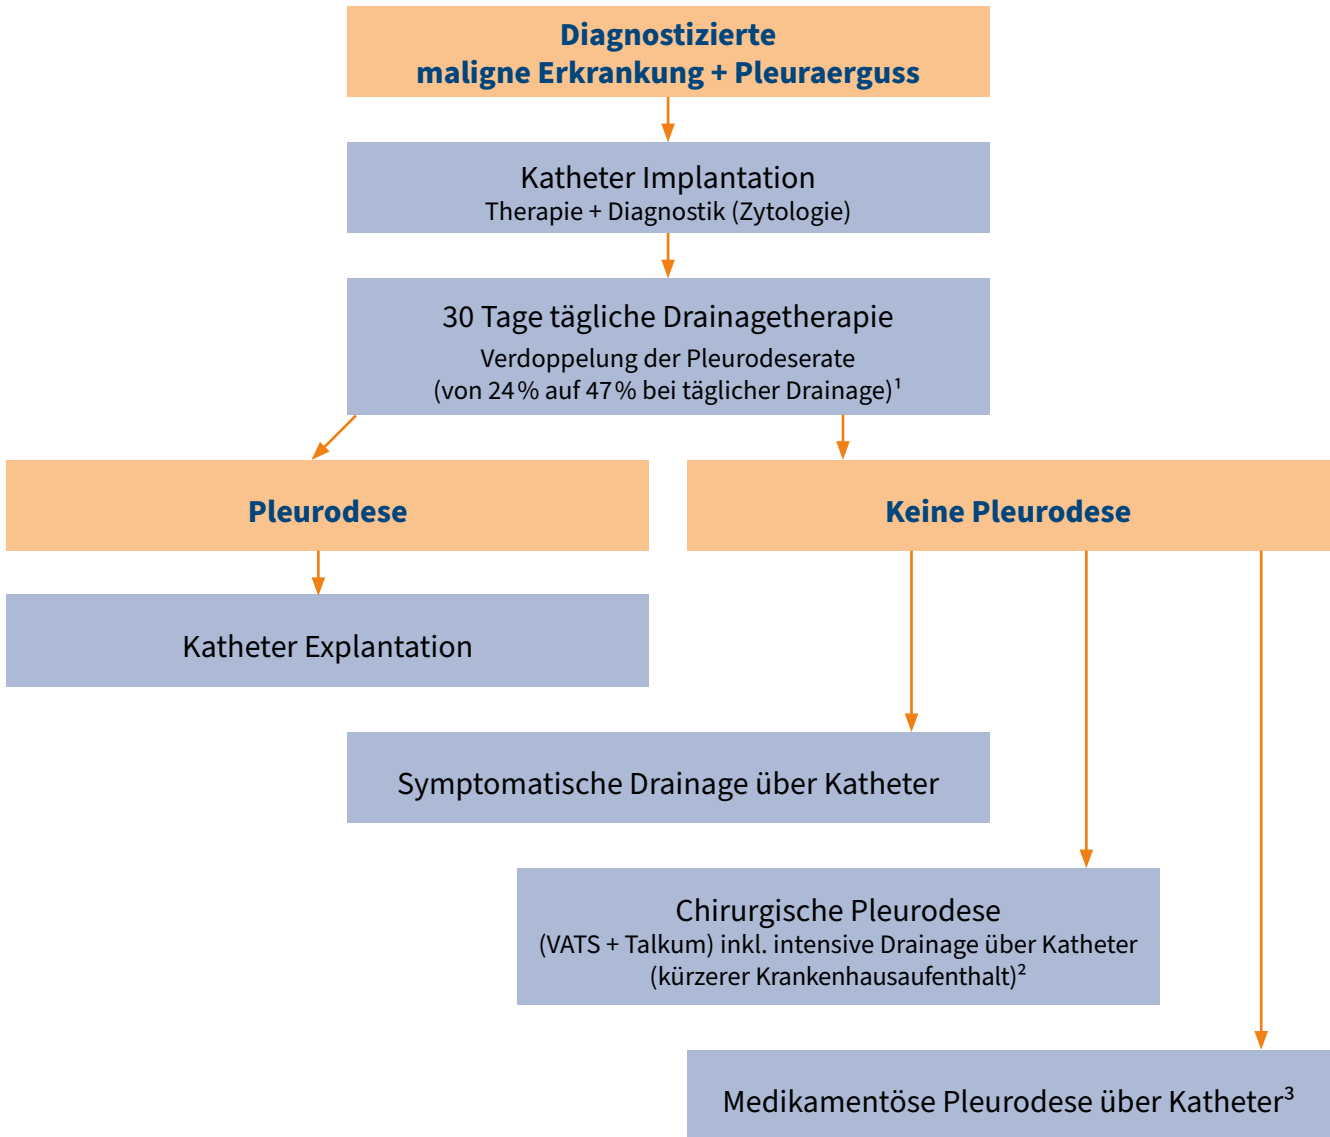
Diagnostizierte maligne Erkrankung + Pleuraerguss

Katheter Implantation
Therapie + Diagnostik (Zytologie)

30 Tage tägliche Drainagetherapie
Verdoppelung der Pleurodeserate
(von 24 % auf 47 % bei täglicher Drainage)$^1$

Pleurodese

Keine Pleurodese

Katheter Explantation

Symptomatische Drainage über Katheter

Chirurgische Pleurodese
(VATS + Talkum) inkl. intensive Drainage über Katheter
(kürzerer Krankenhausaufenthalt)$^2$

Medikamentöse Pleurodese über Katheter$^3$